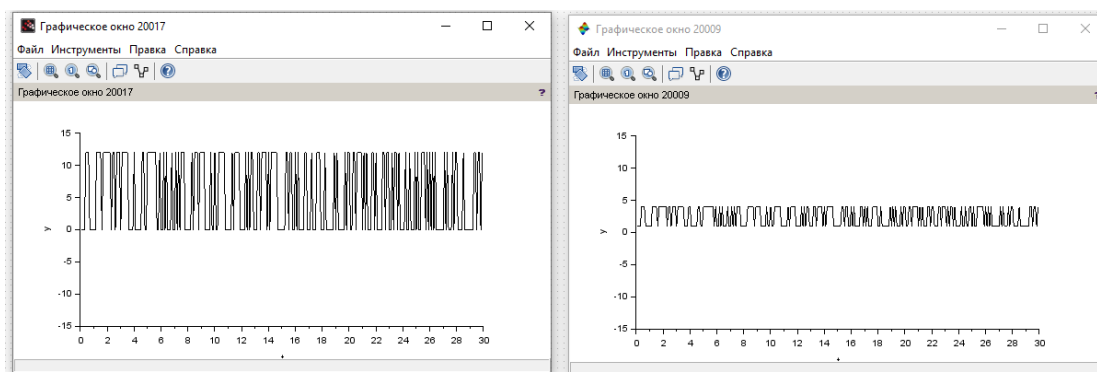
Графическое окно 20017
Файл Инструменты Правка Справка
Графическое окно 20017
?
15
10
5
y 0
-5
-10
-15
0 2 4 6 8 10 12 14 16 18 20 22 24 26 28 30
t

Графическое окно 20009
Файл Инструменты Правка Справка
Графическое окно 20009
15
10
5
y 0
-5
-10
-15
0 2 4 6 8 10 12 14 16 18 20 22 24 26 28 30
t